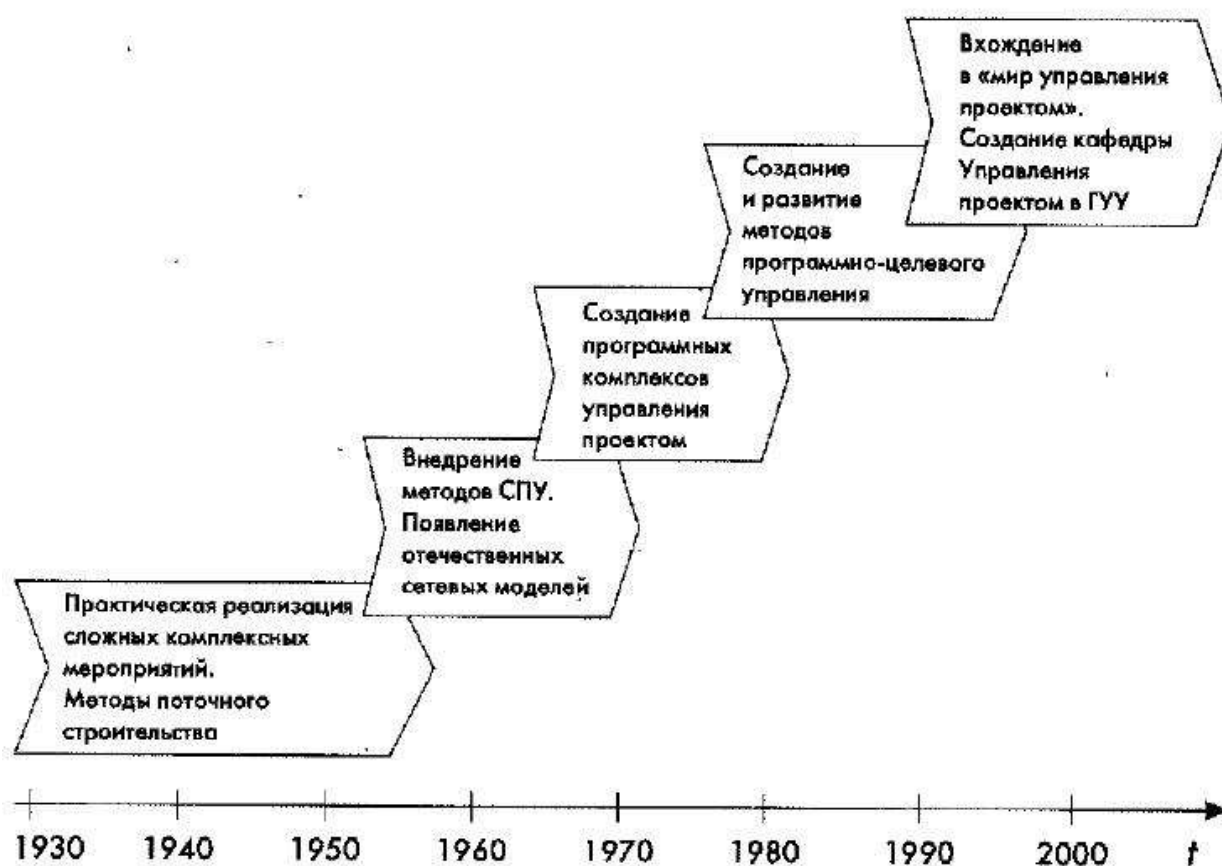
Практическая реализация сложных комплексных мероприятий.
Методы поточного строительства

Внедрение методов СПУ.
Появление отечественных сетевых моделей

Создание программных комплексов управления проектом

Создание и развитие методов программно-целевого управления

Вхождение в «мир управления проектом».
Создание кафедры Управления проектом в ГУУ

1930 1940 1950 1960 1970 1980 1990 2000 $t$